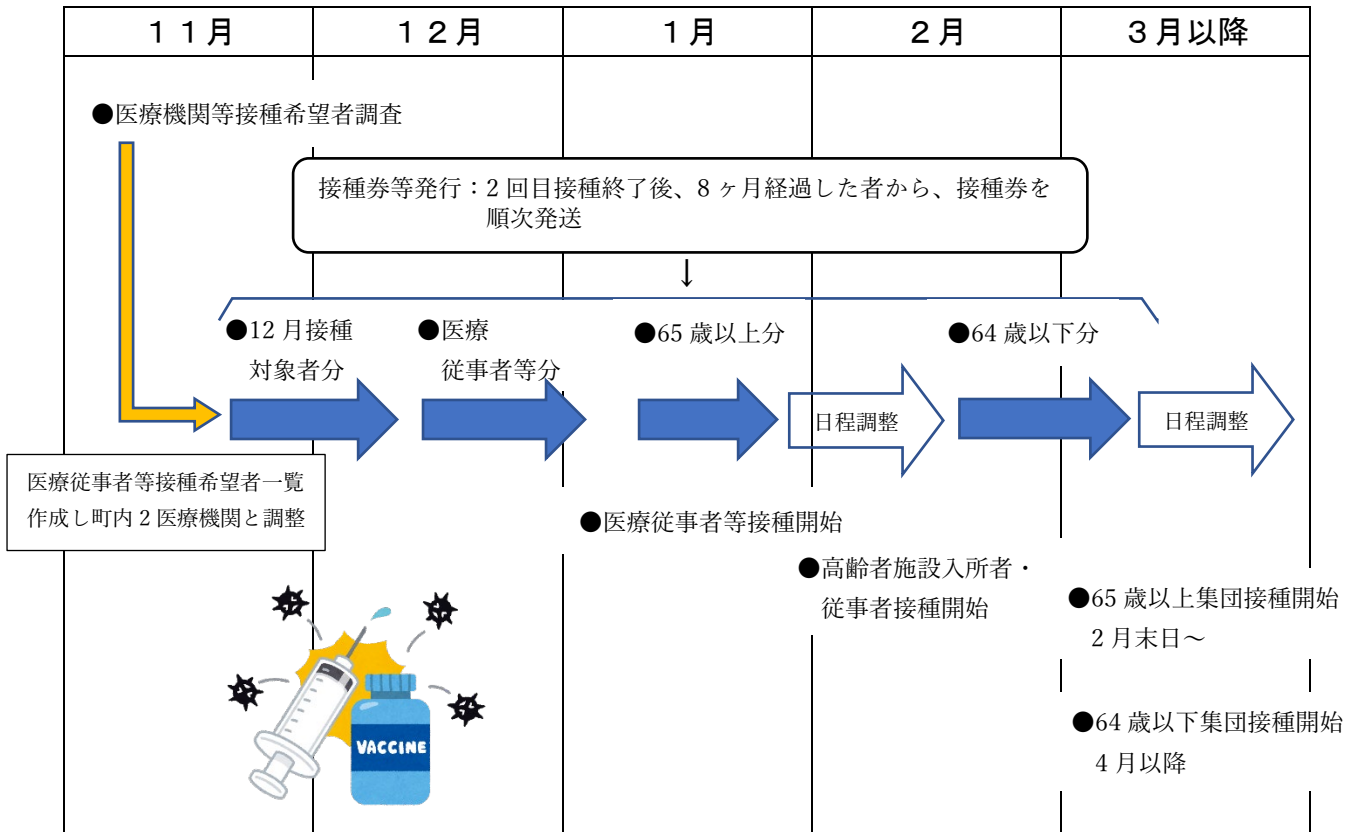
| １１月 | １２月 | １月 | ２月 | ３月以降 |
|---|---|---|---|---|

●医療機関等接種希望者調査

接種券等発行：2 回目接種終了後、8 ヶ月経過した者から、接種券を順次発送

↓

●12 月接種対象者分

●医療従事者等分

●65 歳以上分

日程調整

●64 歳以下分

日程調整

医療従事者等接種希望者一覧作成し町内 2 医療機関と調整

●医療従事者等接種開始

●高齢者施設入所者・従事者接種開始

●65 歳以上集団接種開始 2 月末日〜

●64 歳以下集団接種開始 4 月以降

VACCINE